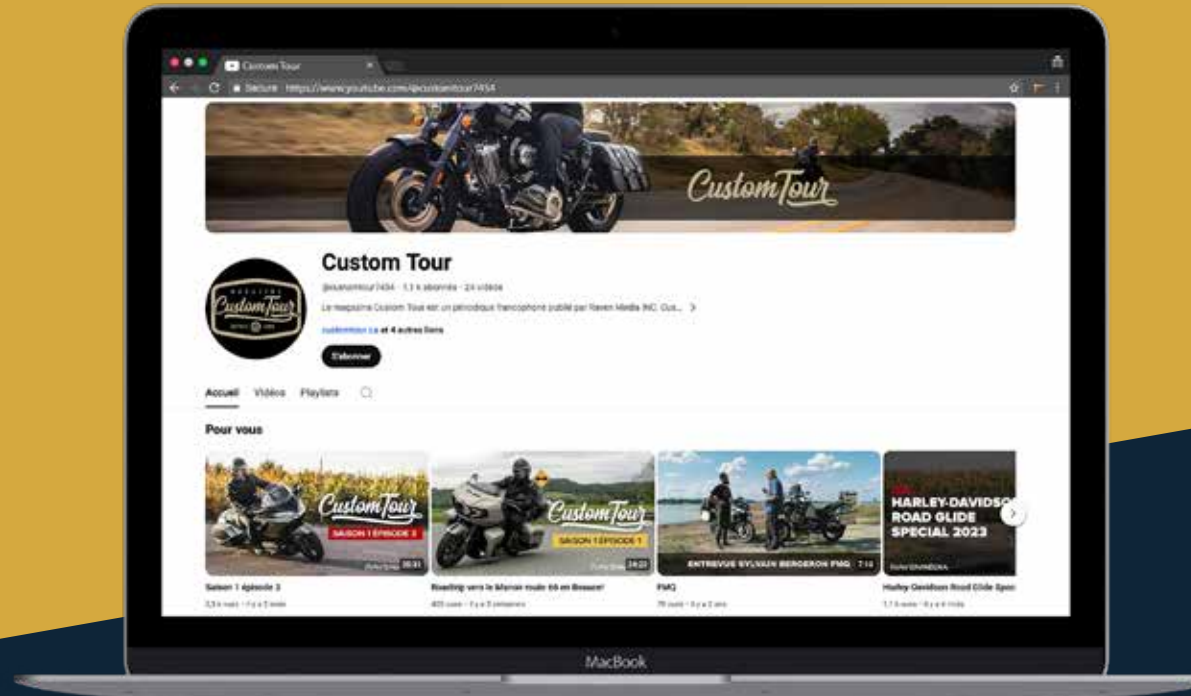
Custom Tour

Sécure https://www.youtube.com/@customtour7454

Custom Tour

Custom Tour

@customtour7454 · 1,1 k abonnés · 24 vidéos

Le magazine Custom Tour est un périodique francophone publié par Raven Media INC. Cus... >

customtour.ca et 4 autres liens

S'abonner

Accueil Vidéos Playlists

Pour vous

Custom Tour SAISON 1 ÉPISODE 3 20:31

Saison 1 épisode 3

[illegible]

Custom Tour SAISON 1 ÉPISODE 1 24:27

Roadtrip vers le Marais route 66 en Beauce!

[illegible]

ENTREVUE SYLVAIN BERGERON FMQ 7:14

FMQ

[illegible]

HARLEY-DAVIDSO ROAD GLIDE SPECIAL 2023

Harley-Davidson Road Glide Speci

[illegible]

MacBook